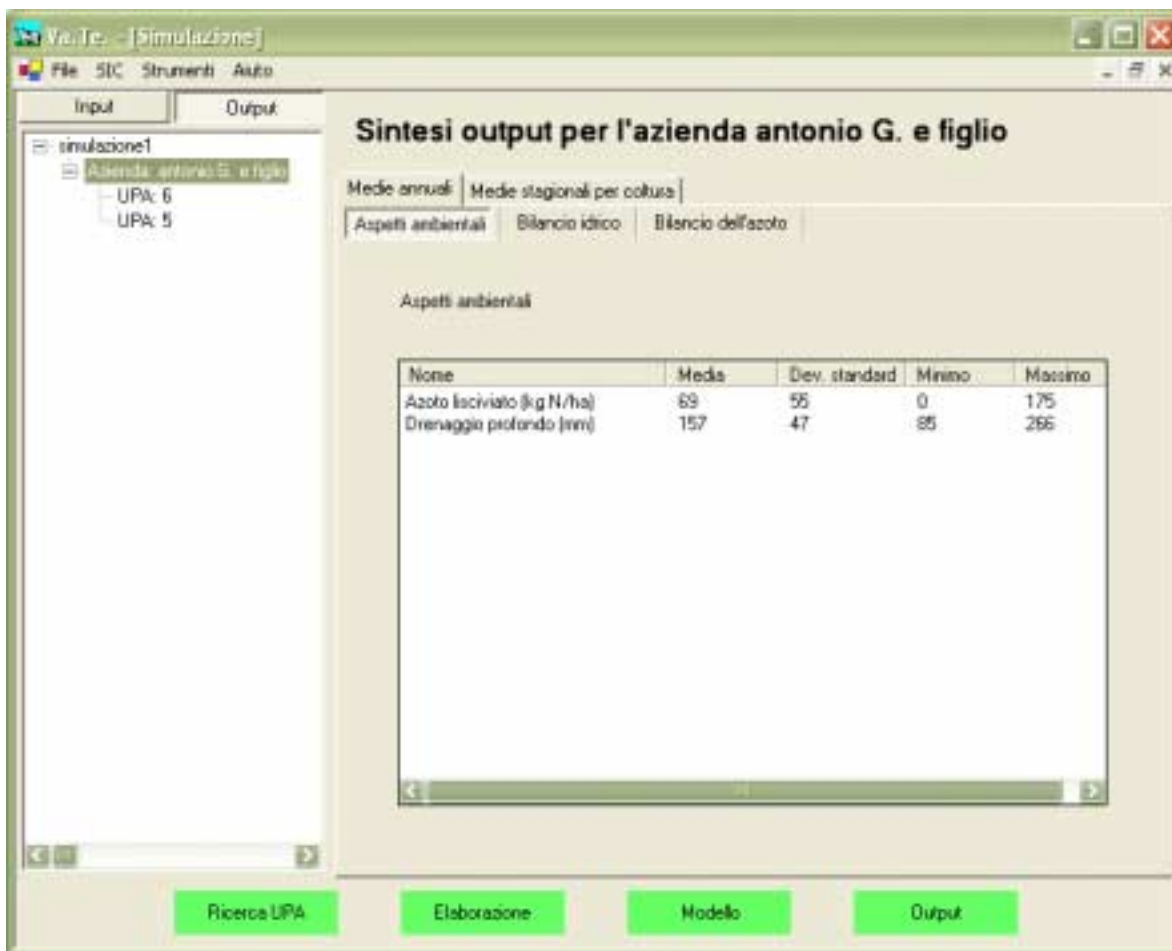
Va.Te. - [Simulazione]

File SIC Strumenti Aiuto

Input Output

simulazione1
Azienda: antonio G. e figlio
UPA: 6
UPA: 5

Sintesi output per l'azienda antonio G. e figlio

Medie annuali | Medie stagionali per coltura

Aspetti ambientali | Bilancio idrico | Bilancio dell'azoto

Aspetti ambientali

| Nome | Media | Dev. standard | Minimo | Massimo |
|---|---|---|---|---|
| Azoto lisciviato (kg N/ha) | 69 | 55 | 0 | 175 |
| Drenaggio profondo (mm) | 157 | 47 | 85 | 266 |

Ricerca UPA | Elaborazione | Modello | Output